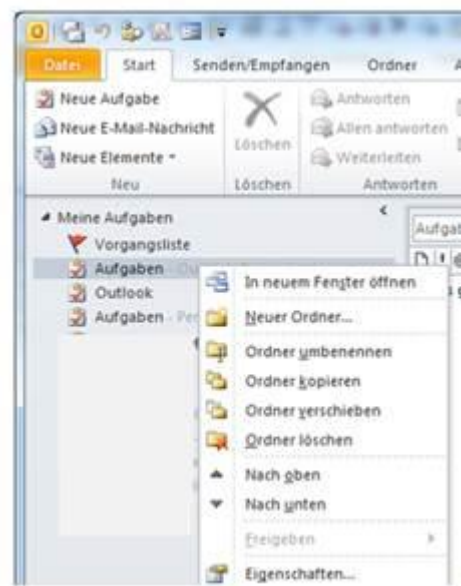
Datei Start Senden/Empfangen Ordner A

Neue Aufgabe
Neue E-Mail-Nachricht
Neue Elemente
Neu

Löschen
Löschen

Antworten
Allen antworten
Weiterleiten
Antworten

Meine Aufgaben
Vorgangsliste
Aufgaben - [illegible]
Outlook
Aufgaben - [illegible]

Aufgab

In neuem Fenster öffnen
Neuer Ordner...
Ordner umbenennen
Ordner kopieren
Ordner verschieben
Ordner löschen
Nach oben
Nach unten
Freigeben
Eigenschaften...